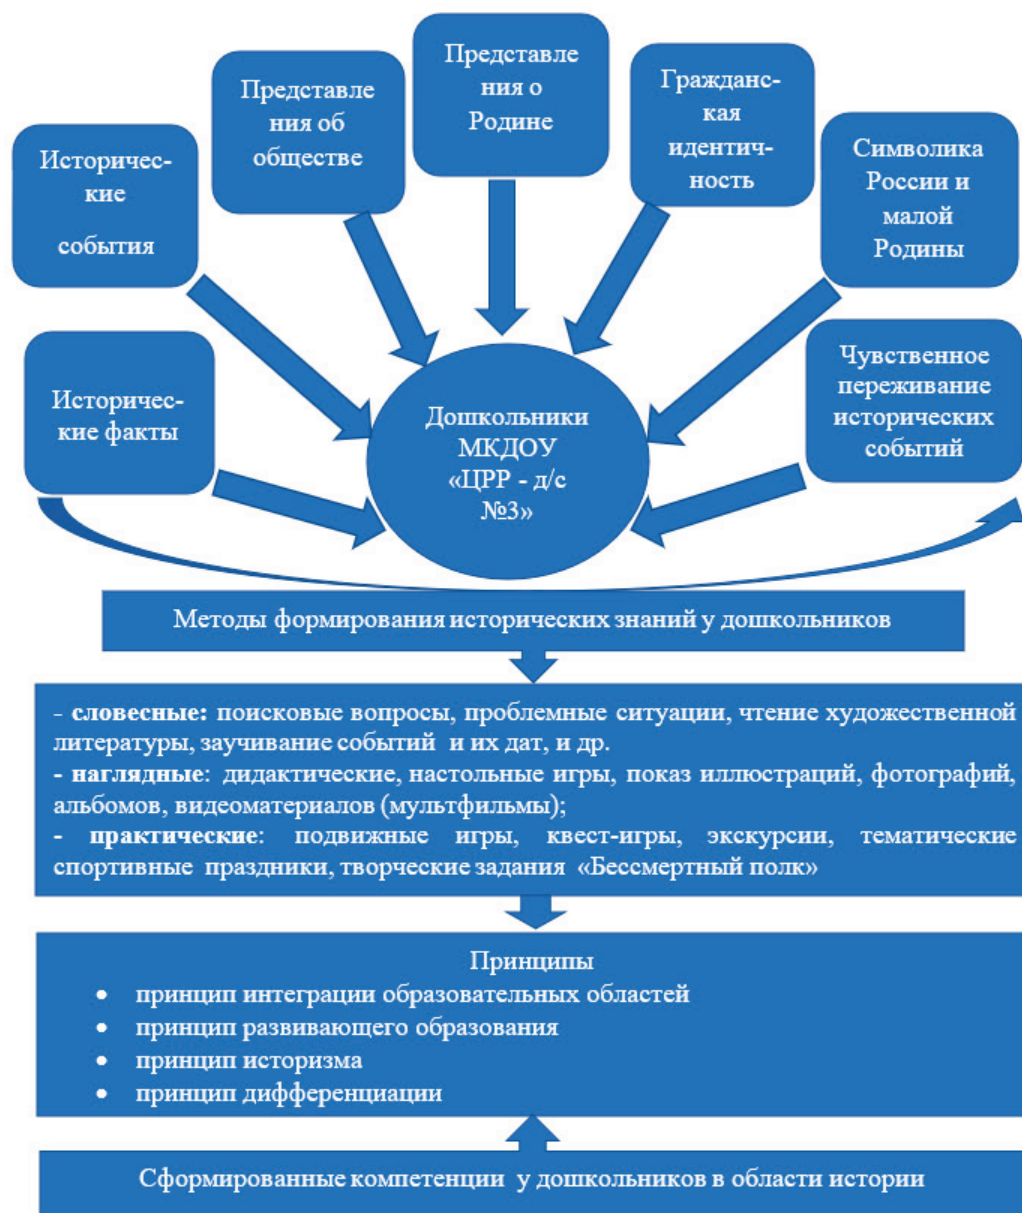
Историчес-кие

события

Представления об обществе

Представления о Родине

Гражданская идентичность

Символика России и малой Родины

Историчес-кие факты

Дошкольники МКДОУ «ЦРР - д/с №3»

Чувственное переживание исторических событий

Методы формирования исторических знаний у дошкольников

- **словесные:** поисковые вопросы, проблемные ситуации, чтение художественной литературы, заучивание событий и их дат, и др.
- **наглядные**: дидактические, настольные игры, показ иллюстраций, фотографий, альбомов, видеоматериалов (мультфильмы);
- **практические**: подвижные игры, квест-игры, экскурсии, тематические спортивные праздники, творческие задания «Бессмертный полк»

Принципы
- принцип интеграции образовательных областей
- принцип развивающего образования
- принцип историзма
- принцип дифференциации

Сформированные компетенции у дошкольников в области истории